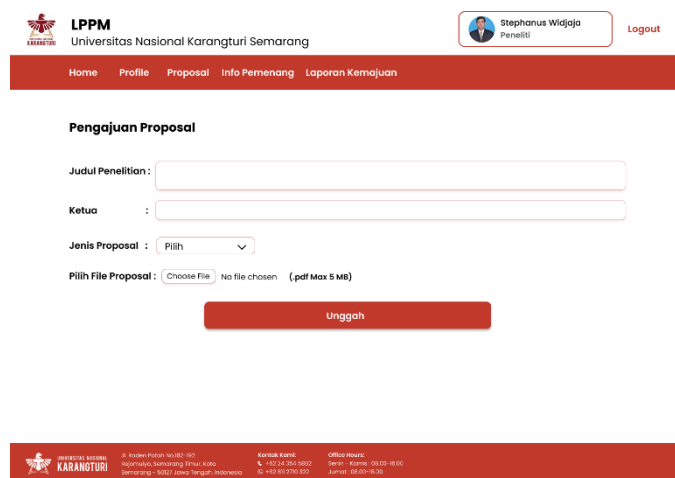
KARANGTURI

LPPM
Universitas Nasional Karangturi Semarang

Stephanus Widjaja
Peneliti

Logout

Home Profile Proposal Info Pemenang Laporan Kemajuan

Pengajuan Proposal

Judul Penelitian :

Ketua :

Jenis Proposal : Pilih

Pilih File Proposal : Choose File No file chosen (.pdf Max 5 MB)

Unggah

UNIVERSITAS NASIONAL KARANGTURI

Jl. Raden Patah No.182-192 Rejomulyo, Semarang Timur, Kota Semarang - 50127 Jawa Tengah, Indonesia

Kontak Kami:
+62 24 354 5802
+62 811 2710 322

Office Hours:
Senin - Kamis : 08.00-16.00
Jumat : 08.00-16.30